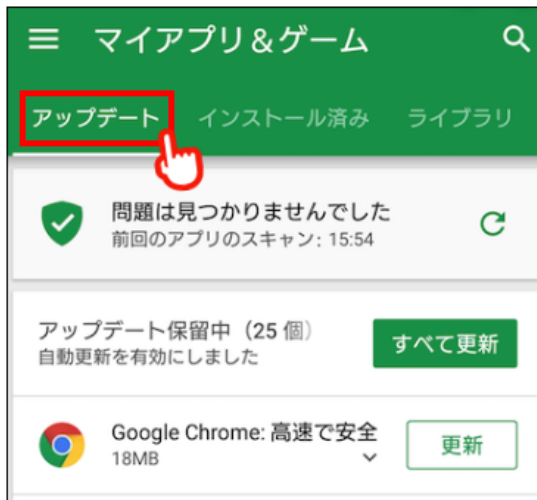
マイアプリ＆ゲーム

アップデート　インストール済み　ライブラリ

問題は見つかりませんでした
前回のアプリのスキャン: 15:54

アップデート保留中（25 個）
自動更新を有効にしました

すべて更新

Google Chrome: 高速で安全
18MB

更新